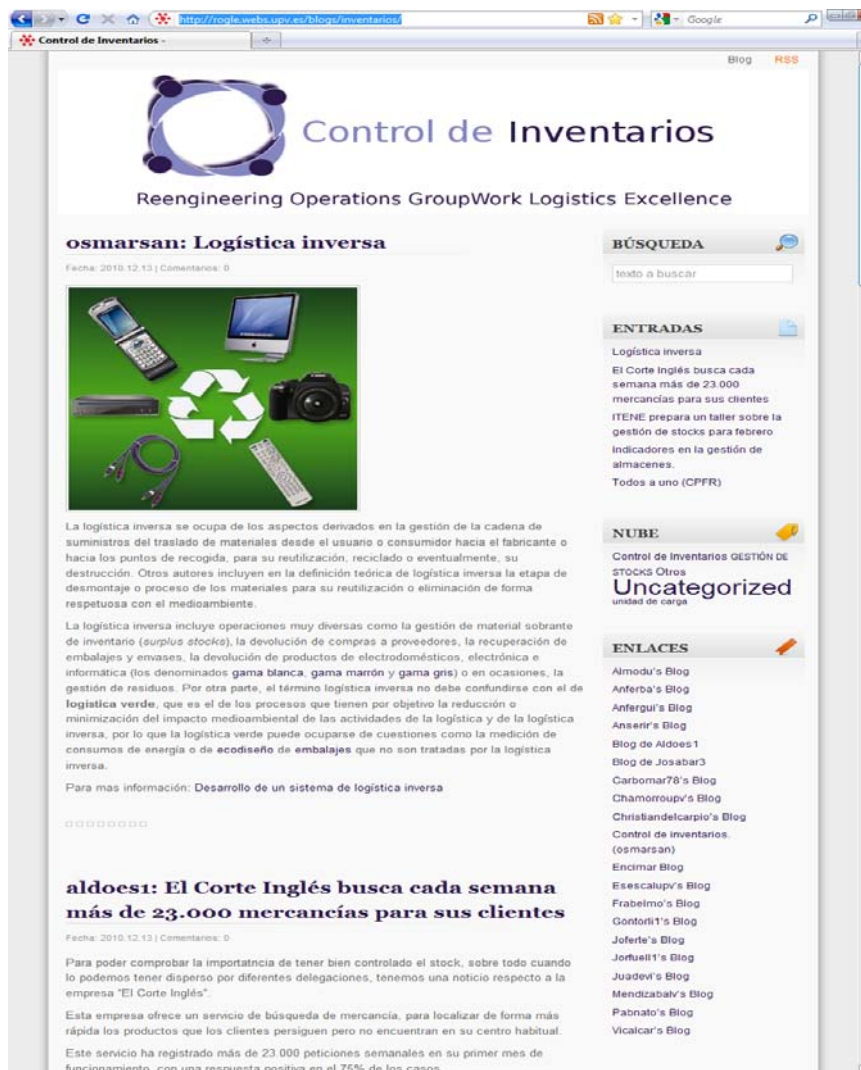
http://rogle.webs.upv.es/blogs/inventarios/

Google

Control de Inventarios -

Blog RSS

Control de Inventarios

Reengineering Operations GroupWork Logistics Excellence

osmarsan: Logística inversa

Fecha: 2010.12.13 | Comentarios: 0

La logística inversa se ocupa de los aspectos derivados en la gestión de la cadena de suministros del traslado de materiales desde el usuario o consumidor hacia el fabricante o hacia los puntos de recogida, para su reutilización, reciclado o eventualmente, su destrucción. Otros autores incluyen en la definición teórica de logística inversa la etapa de desmontaje o proceso de los materiales para su reutilización o eliminación de forma respetuosa con el medioambiente.

La logística inversa incluye operaciones muy diversas como la gestión de material sobrante de inventario (*surplus stocks*), la devolución de compras a proveedores, la recuperación de embalajes y envases, la devolución de productos de electrodomésticos, electrónica e informática (los denominados gama blanca, gama marrón y gama gris) o en ocasiones, la gestión de residuos. Por otra parte, el término logística inversa no debe confundirse con el de logística verde, que es el de los procesos que tienen por objetivo la reducción o minimización del impacto medioambiental de las actividades de la logística y de la logística inversa, por lo que la logística verde puede ocuparse de cuestiones como la medición de consumos de energía o de ecodiseño de embalajes que no son tratadas por la logística inversa.

Para mas información: Desarrollo de un sistema de logística inversa

aldoes1: El Corte Inglés busca cada semana más de 23.000 mercancías para sus clientes

Fecha: 2010.12.13 | Comentarios: 0

Para poder comprobar la importatncia de tener bien controlado el stock, sobre todo cuando lo podemos tener disperso por diferentes delegaciones, tenemos una noticio respecto a la empresa "El Corte Inglés".

Esta empresa ofrece un servicio de búsqueda de mercancía, para localizar de forma más rápida los productos que los clientes persiguen pero no encuentran en su centro habitual.

Este servicio ha registrado más de 23.000 peticiones semanales en su primer mes de funcionamiento, con una respuesta positiva en el 75% de los casos.

BÚSQUEDA

texto a buscar

ENTRADAS

Logística inversa
El Corte Inglés busca cada semana más de 23.000 mercancías para sus clientes
ITENE prepara un taller sobre la gestión de stocks para febrero
Indicadores en la gestión de almacenes.
Todos a uno (CPFR)

NUBE

Control de Inventarios GESTIÓN DE STOCKS Otros
Uncategorized
unidad de carga

ENLACES

Almodu's Blog
Anferba's Blog
Anfergui's Blog
Anserir's Blog
Blog de Aldoes1
Blog de Josabar3
Carbomar78's Blog
Chamorroupv's Blog
Christiandelcarpio's Blog
Control de inventarios. (osmarsan)
Encimar Blog
Esescalupv's Blog
Frabelmo's Blog
Gontorli1's Blog
Joferte's Blog
Jorfuell1's Blog
Juadevi's Blog
Mendizabalv's Blog
Pabnato's Blog
Vicalcar's Blog